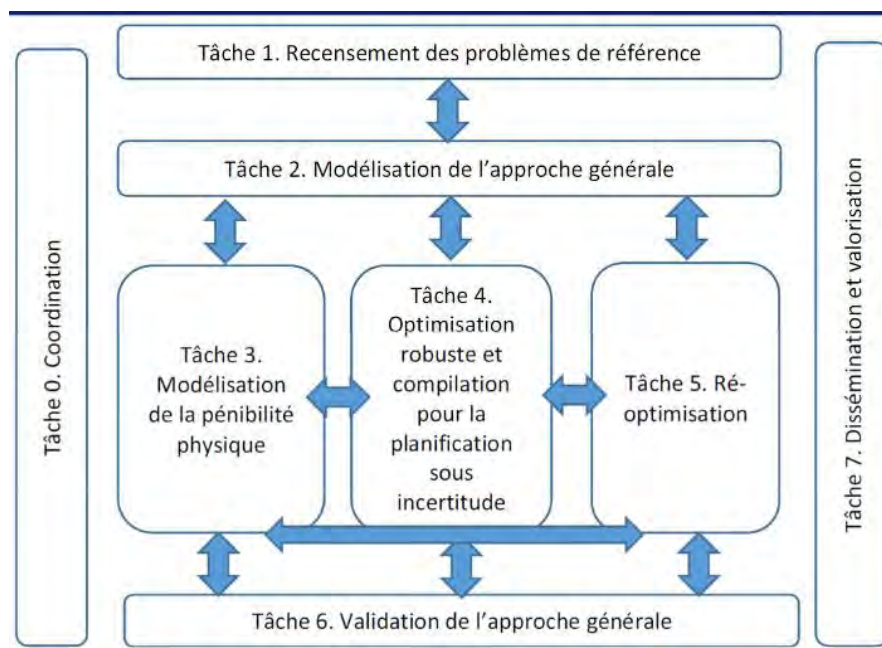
Tâche 0. Coordination

Tâche 1. Recensement des problèmes de référence

Tâche 2. Modélisation de l'approche générale

Tâche 3. Modélisation de la pénibilité physique

Tâche 4. Optimisation robuste et compilation pour la planification sous incertitude

Tâche 5. Ré-optimisation

Tâche 6. Validation de l'approche générale

Tâche 7. Dissémination et valorisation